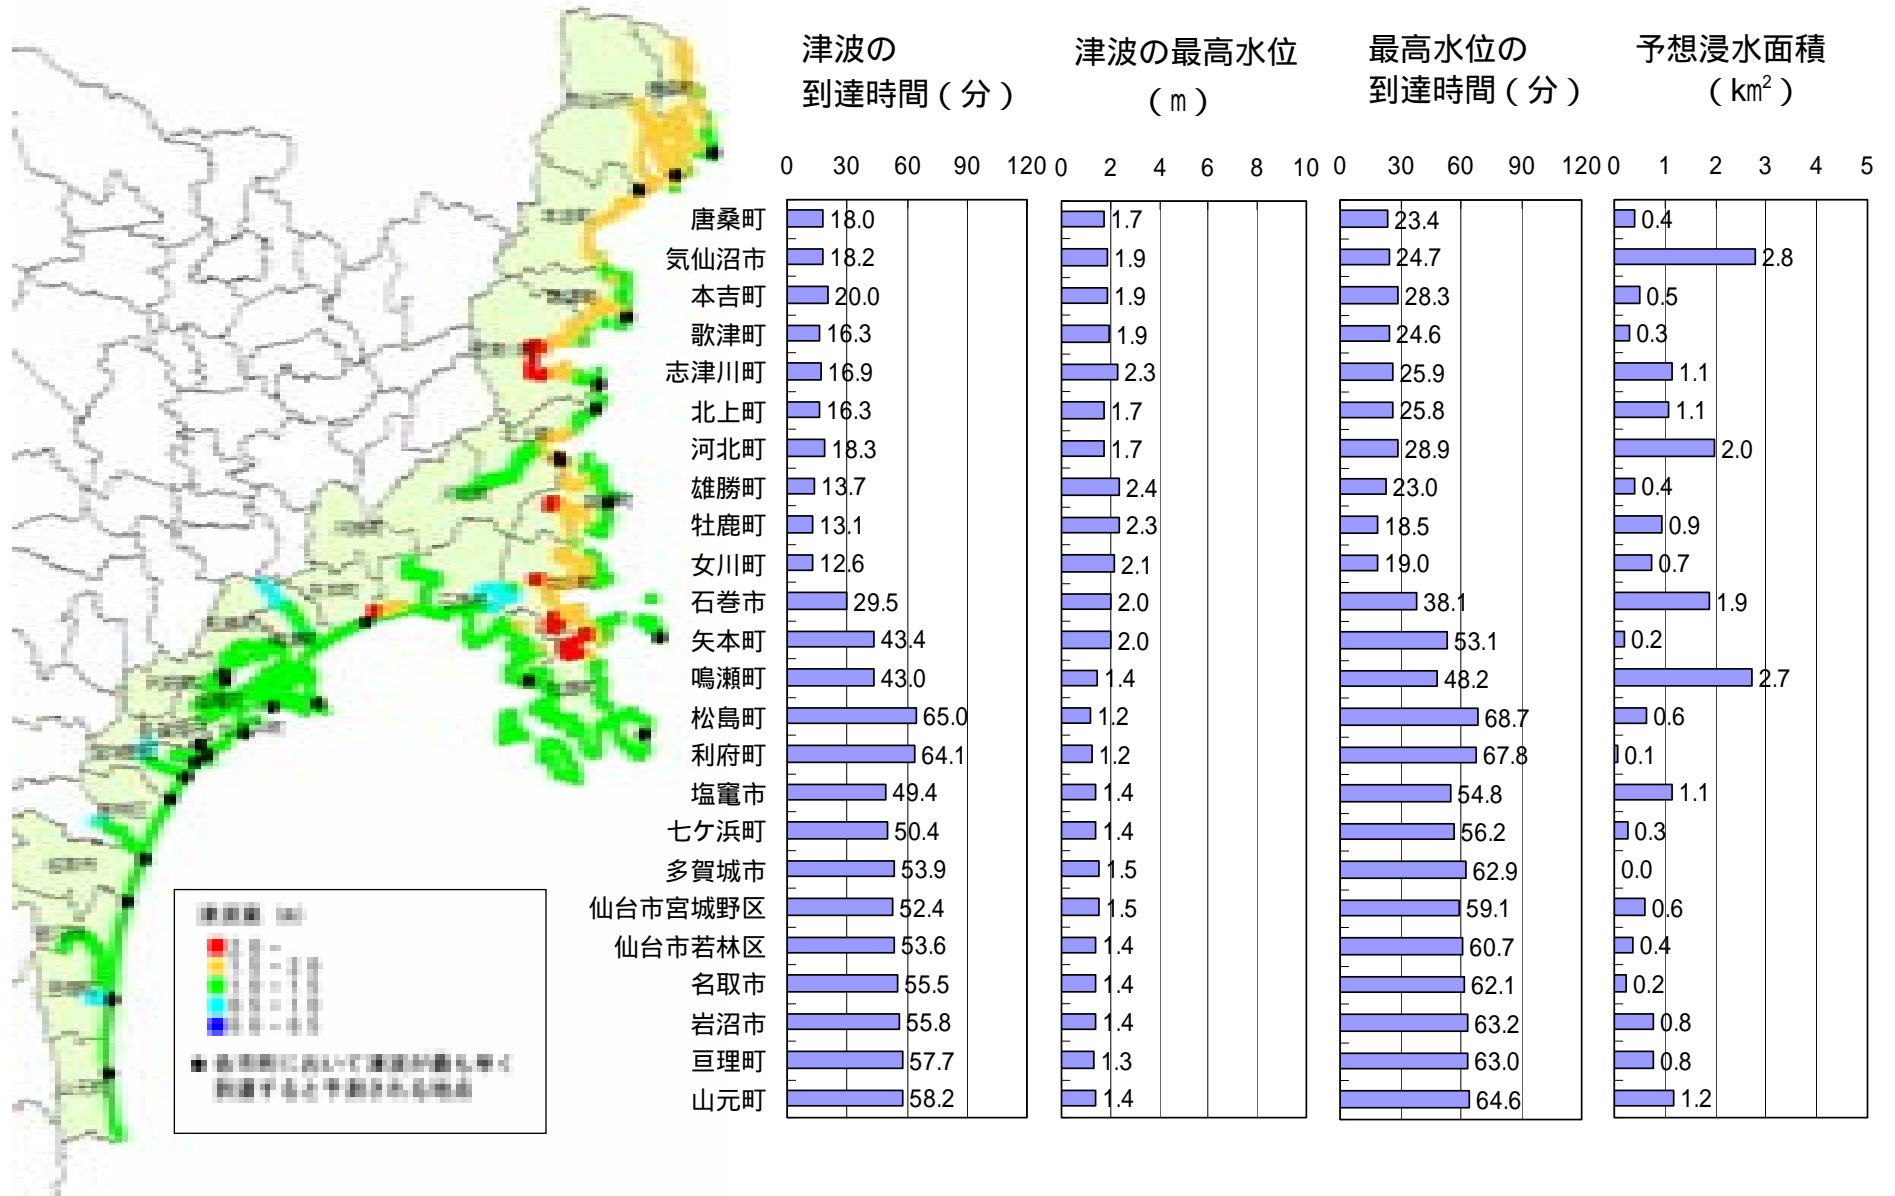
津波の到達時間（分）

津波の最高水位（m）

最高水位の到達時間（分）

予想浸水面積（$km^2$）

| | 津波の到達時間（分） | 津波の最高水位（m） | 最高水位の到達時間（分） | 予想浸水面積（$km^2$） |
|---|---|---|---|---|
| 唐桑町 | 18.0 | 1.7 | 23.4 | 0.4 |
| 気仙沼市 | 18.2 | 1.9 | 24.7 | 2.8 |
| 本吉町 | 20.0 | 1.9 | 28.3 | 0.5 |
| 歌津町 | 16.3 | 1.9 | 24.6 | 0.3 |
| 志津川町 | 16.9 | 2.3 | 25.9 | 1.1 |
| 北上町 | 16.3 | 1.7 | 25.8 | 1.1 |
| 河北町 | 18.3 | 1.7 | 28.9 | 2.0 |
| 雄勝町 | 13.7 | 2.4 | 23.0 | 0.4 |
| 牡鹿町 | 13.1 | 2.3 | 18.5 | 0.9 |
| 女川町 | 12.6 | 2.1 | 19.0 | 0.7 |
| 石巻市 | 29.5 | 2.0 | 38.1 | 1.9 |
| 矢本町 | 43.4 | 2.0 | 53.1 | 0.2 |
| 鳴瀬町 | 43.0 | 1.4 | 48.2 | 2.7 |
| 松島町 | 65.0 | 1.2 | 68.7 | 0.6 |
| 利府町 | 64.1 | 1.2 | 67.8 | 0.1 |
| 塩竈市 | 49.4 | 1.4 | 54.8 | 1.1 |
| 七ケ浜町 | 50.4 | 1.4 | 56.2 | 0.3 |
| 多賀城市 | 53.9 | 1.5 | 62.9 | 0.0 |
| 仙台市宮城野区 | 52.4 | 1.5 | 59.1 | 0.6 |
| 仙台市若林区 | 53.6 | 1.4 | 60.7 | 0.4 |
| 名取市 | 55.5 | 1.4 | 62.1 | 0.2 |
| 岩沼市 | 55.8 | 1.4 | 63.2 | 0.8 |
| 亘理町 | 57.7 | 1.3 | 63.0 | 0.8 |
| 山元町 | 58.2 | 1.4 | 64.6 | 1.2 |

0 30 60 90 120
0 2 4 6 8 10
0 30 60 90 120
0 1 2 3 4 5

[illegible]